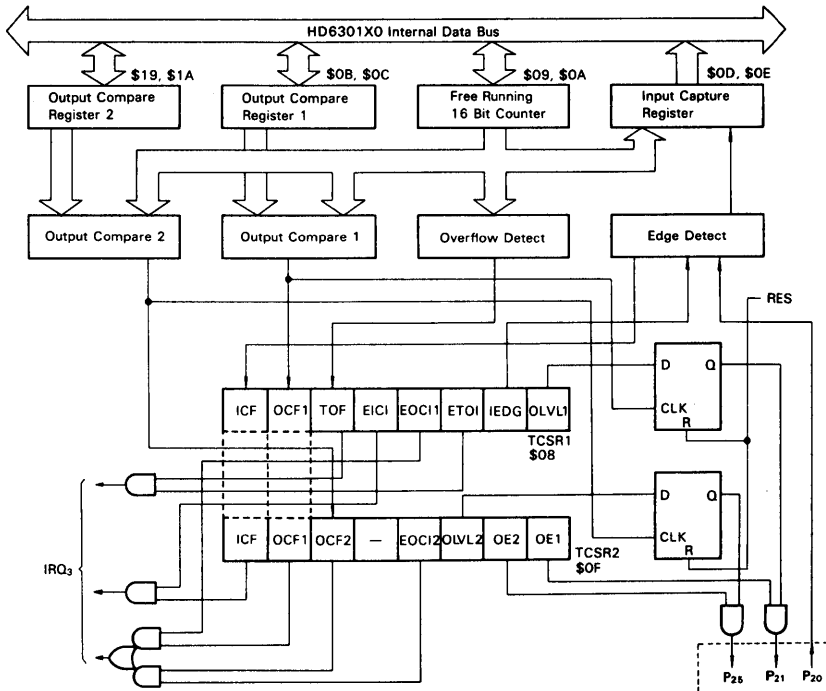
HD6301X0 Internal Data Bus

\$19, \$1A
\$0B, \$0C
\$09, \$0A
\$0D, \$0E

Output Compare Register 2
Output Compare Register 1
Free Running 16 Bit Counter
Input Capture Register

Output Compare 2
Output Compare 1
Overflow Detect
Edge Detect

RES

D
Q
CLK
R

| ICF | OCF1 | TOF | EICI | EOCI1 | ETOI | IEDG | OLVL1 |
|---|---|---|---|---|---|---|---|

TCSR1
\$08

D
Q
CLK
R

IRQ$_3$

| ICF | OCF1 | OCF2 | — | EOCI2 | OLVL2 | OE2 | OE1 |
|---|---|---|---|---|---|---|---|

TCSR2
\$0F

P$_{25}$
P$_{21}$
P$_{20}$